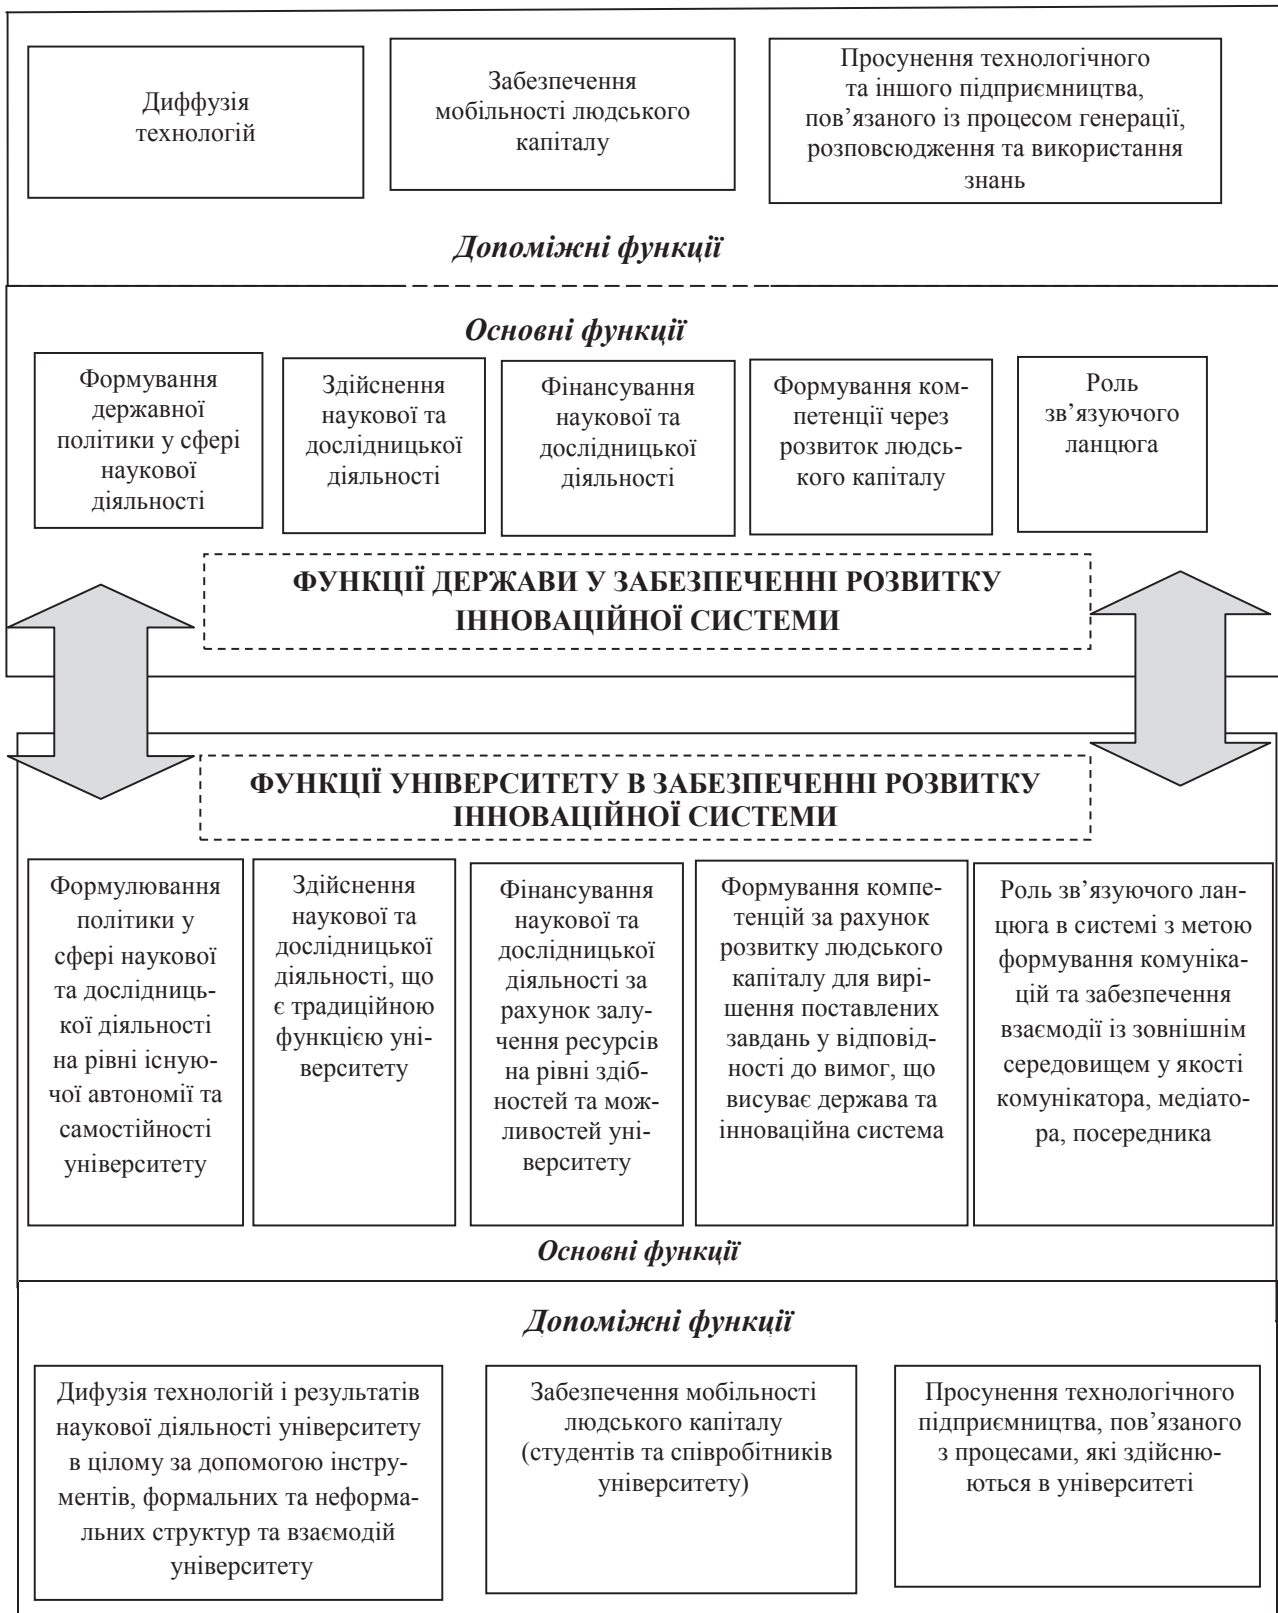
Диффузія технологій

Забезпечення мобільності людського капіталу

Просунення технологічного та іншого підприємництва, пов'язаного із процесом генерації, розповсюдження та використання знань

*Допоміжні функції*

*Основні функції*

Формування державної політики у сфері наукової діяльності

Здійснення наукової та дослідницької діяльності

Фінансування наукової та дослідницької діяльності

Формування компетенції через розвиток людського капіталу

Роль зв'язуючого ланцюга

**ФУНКЦІЇ ДЕРЖАВИ У ЗАБЕЗПЕЧЕННІ РОЗВИТКУ ІННОВАЦІЙНОЇ СИСТЕМИ**

**ФУНКЦІЇ УНІВЕРСИТЕТУ В ЗАБЕЗПЕЧЕННІ РОЗВИТКУ ІННОВАЦІЙНОЇ СИСТЕМИ**

Формулювання політики у сфері наукової та дослідницької діяльності на рівні існуючої автономії та самостійності університету

Здійснення наукової та дослідницької діяльності, що є традиційною функцією університету

Фінансування наукової та дослідницької діяльності за рахунок залучення ресурсів на рівні здібностей та можливостей університету

Формування компетенцій за рахунок розвитку людського капіталу для вирішення поставлених завдань у відповідності до вимог, що висуває держава та інноваційна система

Роль зв'язуючого ланцюга в системі з метою формування комунікацій та забезпечення взаємодії із зовнішнім середовищем у якості комунікатора, медіатора, посередника

*Основні функції*

*Допоміжні функції*

Дифузія технологій і результатів наукової діяльності університету в цілому за допомогою інструментів, формальних та неформальних структур та взаємодій університету

Забезпечення мобільності людського капіталу (студентів та співробітників університету)

Просунення технологічного підприємництва, пов'язаного з процесами, які здійснюються в університеті